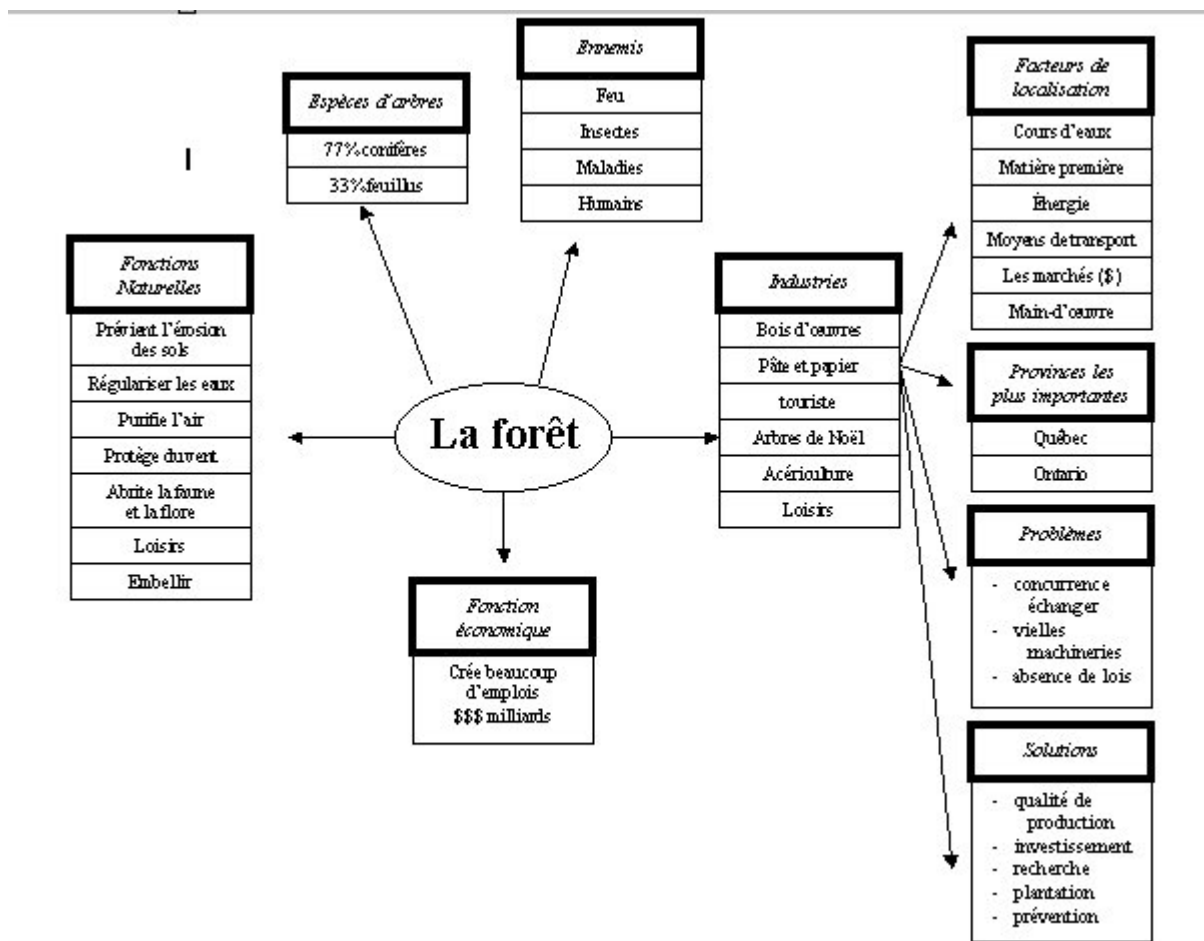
La forêt

Espèces d'arbres
77%conifères
33%feuillus

Ennemis
Feu
Insectes
Maladies
Humains

Fonctions Naturelles
Prévient l'érosion des sols
Régulariser les eaux
Purifie l'air
Protège du vent
Abrite la faune et la flore
Loisirs
Embellir

Fonction économique
Crée beaucoup d'emplois
$$$ milliards

Industries
Bois d'oeuvres
Pâte et papier
touriste
Arbres de Noël
Acériculture
Loisirs

Facteurs de localisation
Cours d'eaux
Matière première
Énergie
Moyens de transport
Les marchés ($)
Main-d'oeuvre

Provinces les plus importantes
Québec
Ontario

Problèmes
- concurrence échanger
- vielles machineries
- absence de lois

Solutions
- qualité de production
- investissement
- recherche
- plantation
- prévention